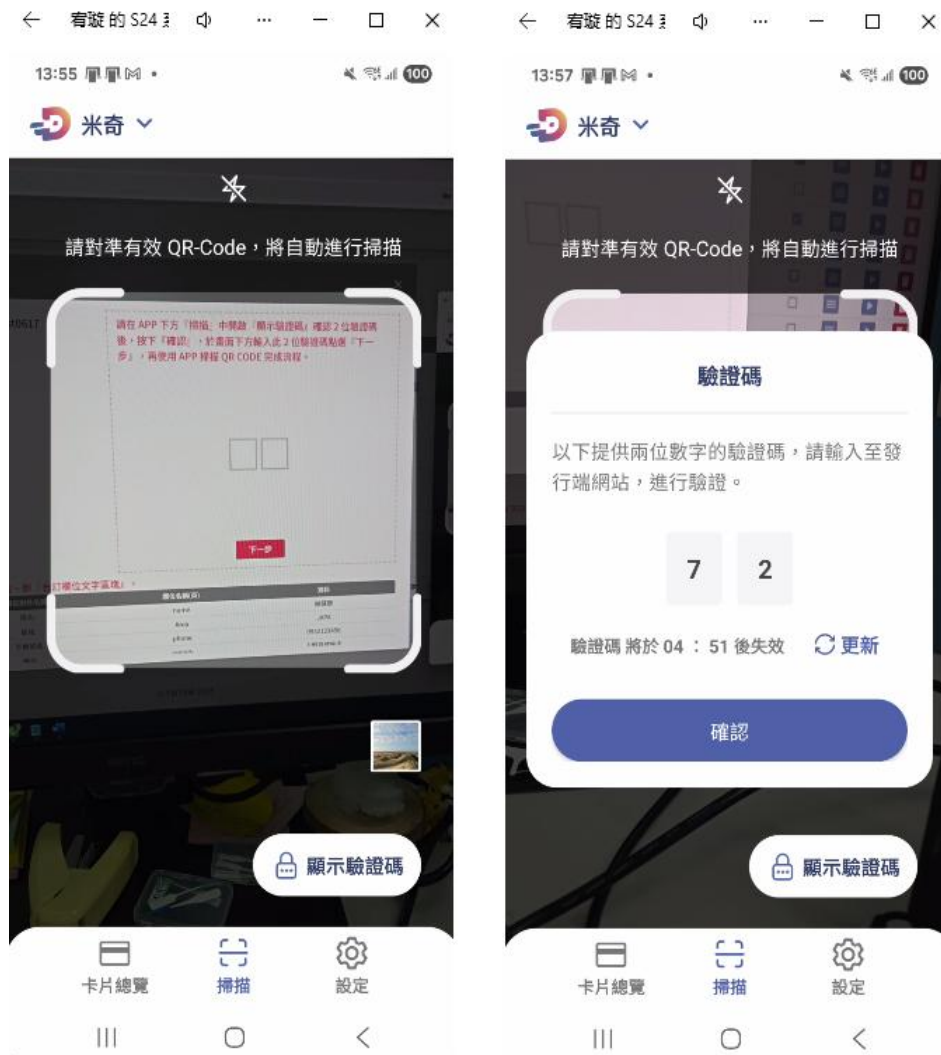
宥璇 的 S24 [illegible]

13:55

米奇

請對準有效 QR-Code，將自動進行掃描

請在 APP 下方「掃描」中開啟「顯示驗證碼」確認 2 位驗證碼後，按下「確認」，於畫面下方輸入此 2 位驗證碼點選「下一步」，再使用 APP 掃描 QR CODE 完成流程。

下一步

顯示驗證碼

卡片總覽　掃描　設定

宥璇 的 S24 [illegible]

13:57

米奇

請對準有效 QR-Code，將自動進行掃描

驗證碼

以下提供兩位數字的驗證碼，請輸入至發行端網站，進行驗證。

7 2

驗證碼 將於 04 ： 51 後失效　更新

確認

顯示驗證碼

卡片總覽　掃描　設定